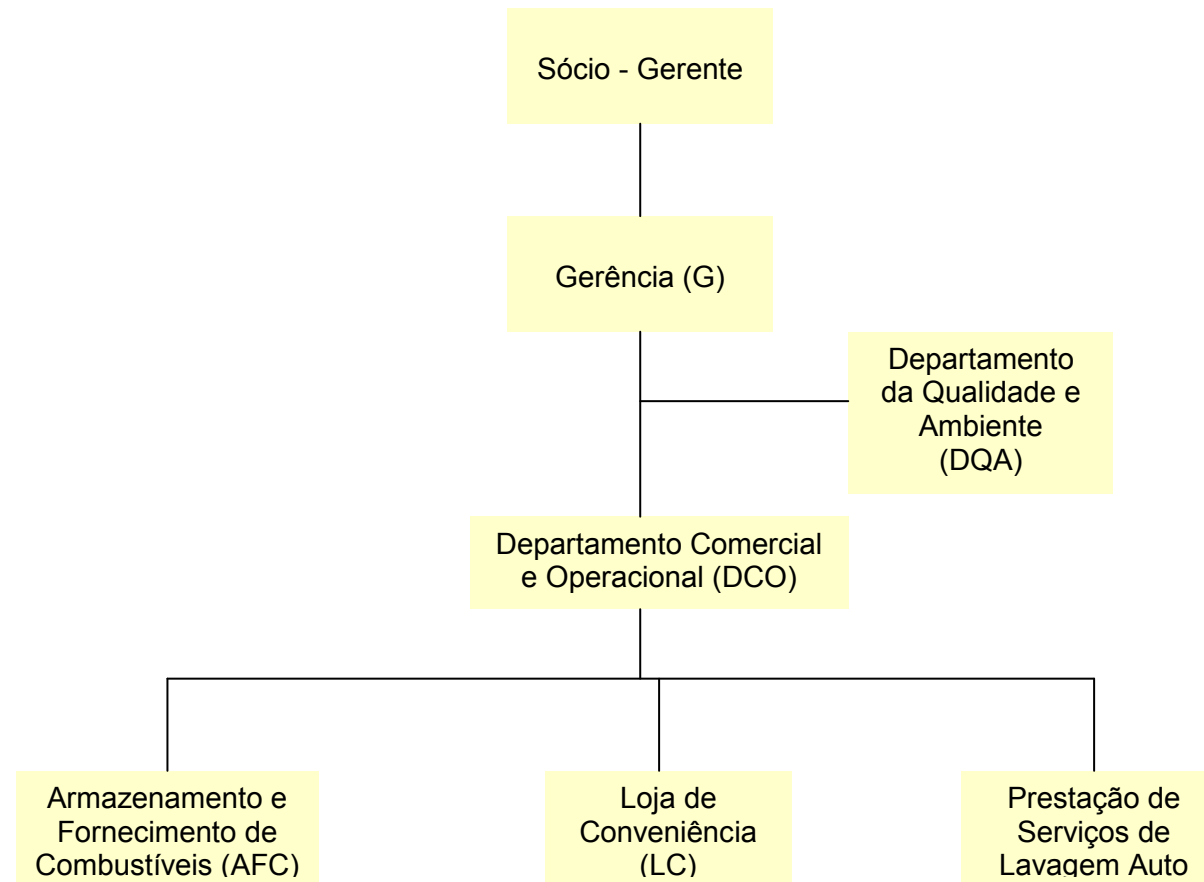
Sócio - Gerente

Gerência (G)

Departamento da Qualidade e Ambiente (DQA)

Departamento Comercial e Operacional (DCO)

Armazenamento e Fornecimento de Combustíveis (AFC)

Loja de Conveniência (LC)

Prestação de Serviços de Lavagem Auto